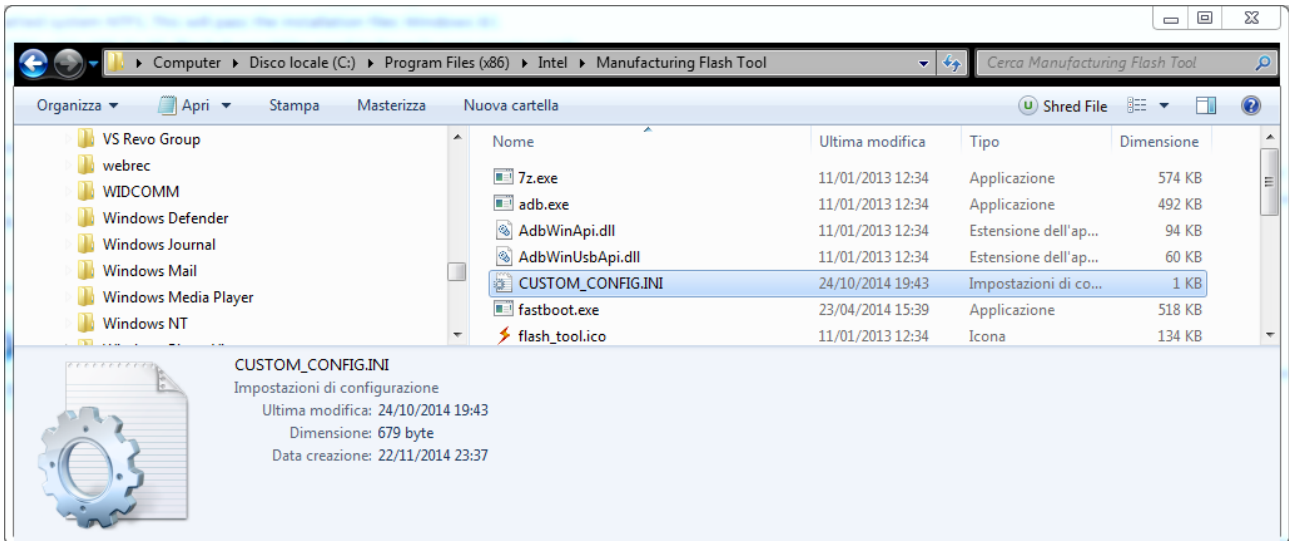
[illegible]

Computer ▸ Disco locale (C:) ▸ Program Files (x86) ▸ Intel ▸ Manufacturing Flash Tool

Cerca Manufacturing Flash Tool

Organizza ▾ Apri ▾ Stampa Masterizza Nuova cartella

Shred File

VS Revo Group
webrec
WIDCOMM
Windows Defender
Windows Journal
Windows Mail
Windows Media Player
Windows NT
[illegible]

| Nome | Ultima modifica | Tipo | Dimensione |
|---|---|---|---|
| 7z.exe | 11/01/2013 12:34 | Applicazione | 574 KB |
| adb.exe | 11/01/2013 12:34 | Applicazione | 492 KB |
| AdbWinApi.dll | 11/01/2013 12:34 | Estensione dell'ap... | 94 KB |
| AdbWinUsbApi.dll | 11/01/2013 12:34 | Estensione dell'ap... | 60 KB |
| CUSTOM_CONFIG.INI | 24/10/2014 19:43 | Impostazioni di co... | 1 KB |
| fastboot.exe | 23/04/2014 15:39 | Applicazione | 518 KB |
| flash_tool.ico | 11/01/2013 12:34 | Icona | 134 KB |

CUSTOM_CONFIG.INI
Impostazioni di configurazione
Ultima modifica: 24/10/2014 19:43
Dimensione: 679 byte
Data creazione: 22/11/2014 23:37